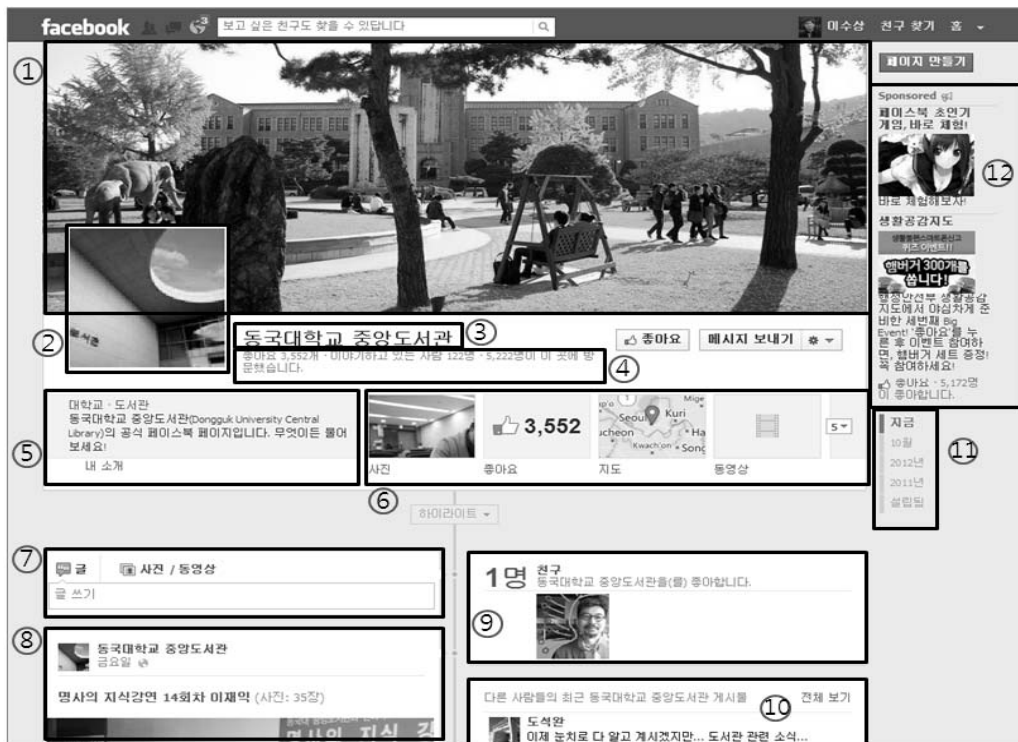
facebook 보고 싶은 친구도 찾을 수 있답니다 이수상 친구 찾기 홈

①

페이지 만들기

Sponsored

페이스북 초연기 게임, 바로 체험!

바로 체험해보자!

⑫

생활공감지도

퀴즈 이벤트!

햄버거 300개를 쏩니다!

행정안전부 생활공감지도에서 야심차게 준비한 햄버거 세트 Big Event! '좋아요'를 누른 후 이벤트 참여하면, 햄버거 세트 증정! 꼭 참여하세요!

좋아요 · 5,172명이 좋아합니다.

②

동국대학교 중앙도서관 ③

좋아요 메시지 보내기

좋아요 3,552개 · 이야기하고 있는 사람 122명 · 5,222명이 이 곳에 방문했습니다. ④

⑤

대학교 · 도서관

동국대학교 중앙도서관(Dongguk University Central Library)의 공식 페이스북 페이지입니다. 무엇이든 물어보세요!

내 소개

3,552

Seoul Kuri

사진 좋아요 지도 동영상

5

⑥

하이라이트

지금

10월

2012년

2011년

설립됨

⑪

⑦

글 사진 / 동영상

글 쓰기

1명 친구

동국대학교 중앙도서관을(를) 좋아합니다.

⑨

⑧

동국대학교 중앙도서관

금요일

명사의 지식강연 14회차 이재익 (사진: 35장)

다른 사람들의 최근 동국대학교 중앙도서관 게시물 ⑩ 전체 보기

도석완

이제 눈치로 다 알고 계시겠지만... 도서관 관련 소식...